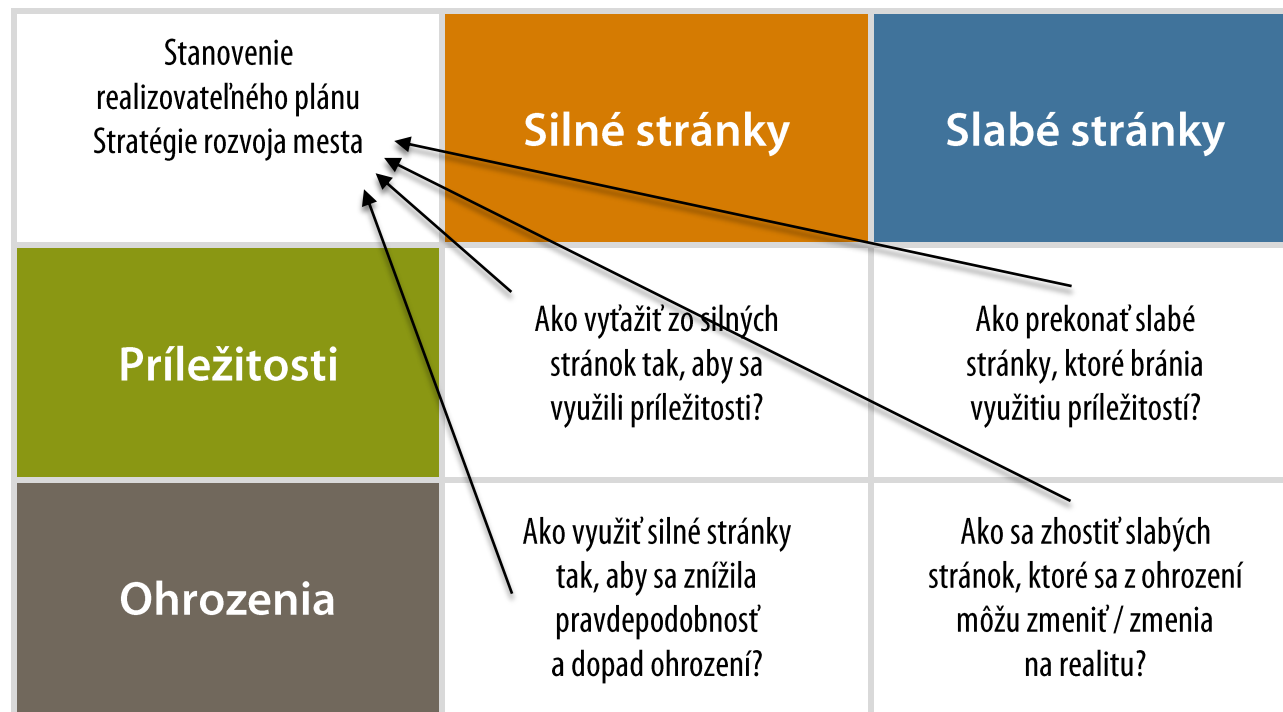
|  |  |  |
|---|---|---|
| Stanovenie realizovateľného plánu Stratégie rozvoja mesta | Silné stránky | Slabé stránky |
| Príležitosti | Ako vyťažiť zo silných stránok tak, aby sa využili príležitosti? | Ako prekonať slabé stránky, ktoré bránia využitiu príležitostí? |
| Ohrozenia | Ako využiť silné stránky tak, aby sa znížila pravdepodobnosť a dopad ohrození? | Ako sa zhostiť slabých stránok, ktoré sa z ohrození môžu zmeniť / zmenia na realitu? |